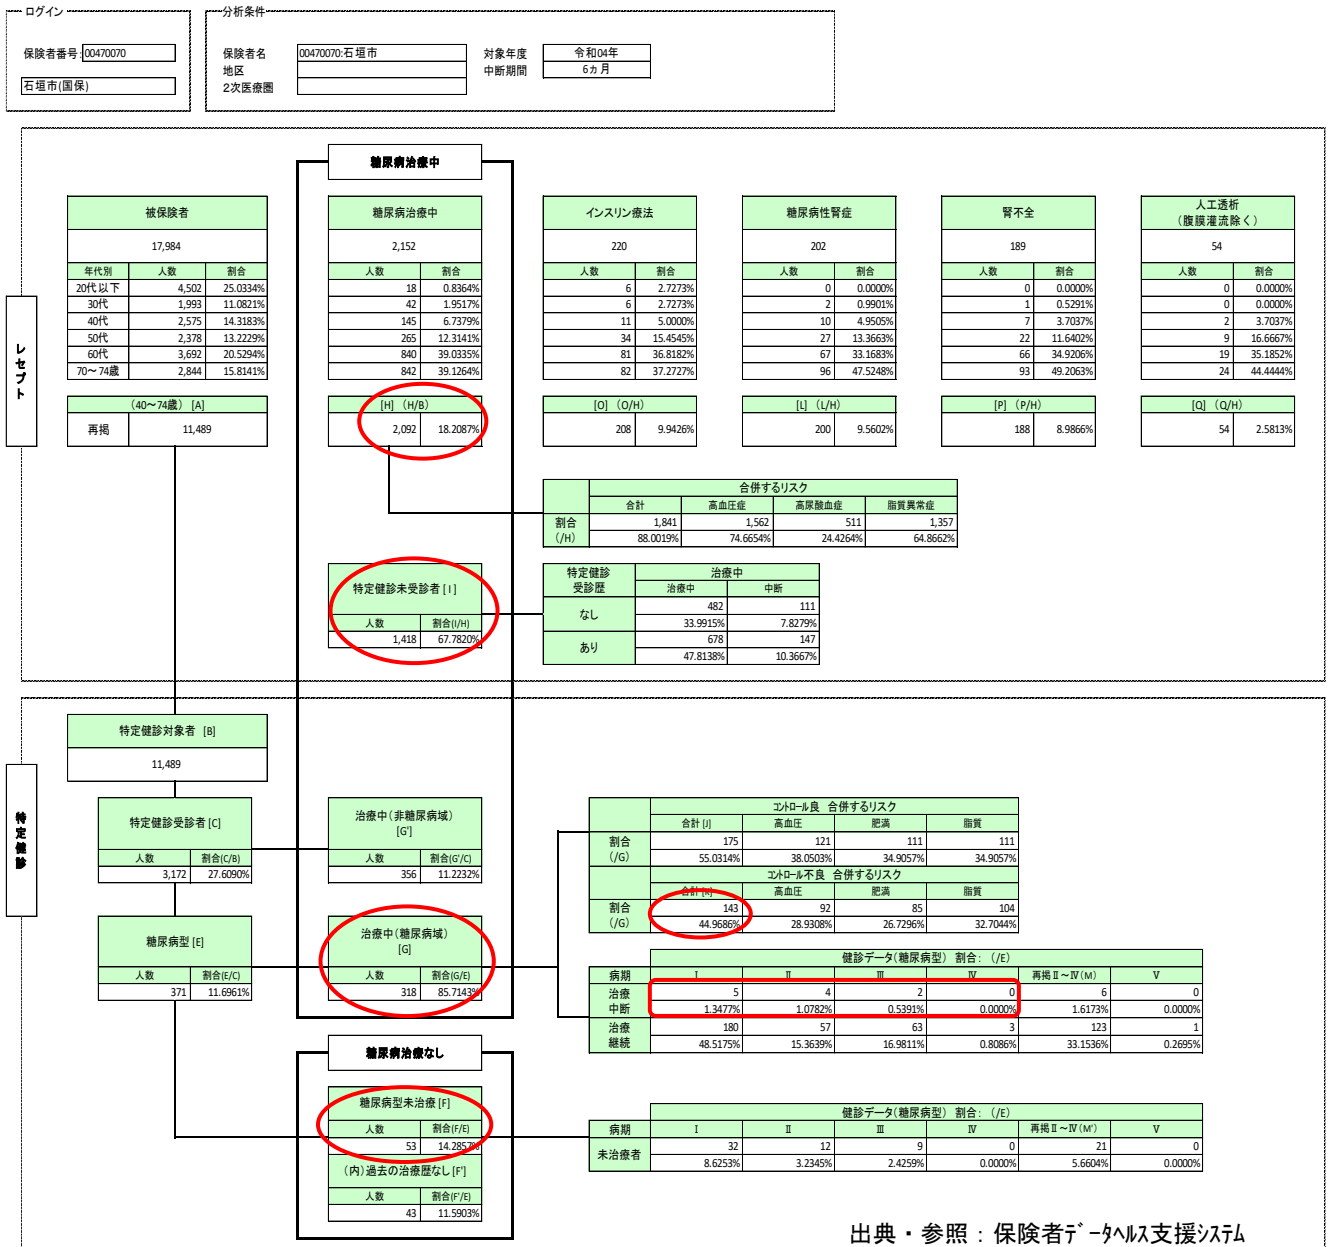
ログイン

保険者番号 00470070

石垣市(国保)

分析条件

保険者名 00470070:石垣市
地区
2次医療圏

対象年度 令和04年
中断期間 6カ月

糖尿病治療中

| 被保険者 | | |
|---|---|---|
| 17,984 | | |
| 年代別 | 人数 | 割合 |
| 20代以下 | 4,502 | 25.0334% |
| 30代 | 1,993 | 11.0821% |
| 40代 | 2,575 | 14.3183% |
| 50代 | 2,378 | 13.2229% |
| 60代 | 3,692 | 20.5294% |
| 70～74歳 | 2,844 | 15.8141% |

| 糖尿病治療中 | |
|---|---|
| 2,152 | |
| 人数 | 割合 |
| 18 | 0.8364% |
| 42 | 1.9517% |
| 145 | 6.7379% |
| 265 | 12.3141% |
| 840 | 39.0335% |
| 842 | 39.1264% |

| インスリン療法 | |
|---|---|
| 220 | |
| 人数 | 割合 |
| 6 | 2.7273% |
| 6 | 2.7273% |
| 11 | 5.0000% |
| 34 | 15.4545% |
| 81 | 36.8182% |
| 82 | 37.2727% |

| 糖尿病性腎症 | |
|---|---|
| 202 | |
| 人数 | 割合 |
| 0 | 0.0000% |
| 2 | 0.9901% |
| 10 | 4.9505% |
| 27 | 13.3663% |
| 67 | 33.1683% |
| 96 | 47.5248% |

| 腎不全 | |
|---|---|
| 189 | |
| 人数 | 割合 |
| 0 | 0.0000% |
| 1 | 0.5291% |
| 7 | 3.7037% |
| 22 | 11.6402% |
| 66 | 34.9206% |
| 93 | 49.2063% |

| 人工透析（腹膜灌流除く） | |
|---|---|
| 54 | |
| 人数 | 割合 |
| 0 | 0.0000% |
| 0 | 0.0000% |
| 2 | 3.7037% |
| 9 | 16.6667% |
| 19 | 35.1852% |
| 24 | 44.4444% |

レセプト

（40～74歳） [A]
再掲 11,489

[H] （H/B）
2,092 18.2087%

[O] （O/H）
208 9.9426%

[L] （L/H）
200 9.5602%

[P] （P/H）
188 8.9866%

[Q] （Q/H）
54 2.5813%

| | 合併するリスク | | | |
|---|---|---|---|---|
| | 合計 | 高血圧症 | 高尿酸血症 | 脂質異常症 |
| 割合 | 1,841 | 1,562 | 511 | 1,357 |
| （/H） | 88.0019% | 74.6654% | 24.4264% | 64.8662% |

特定健診未受診者 [I]
人数 割合(I/H)
1,418 67.7820%

| 特定健診受診歴 | 治療中 | 中断 |
|---|---|---|
| なし | 482 | 111 |
| | 33.9915% | 7.8279% |
| あり | 678 | 147 |
| | 47.8138% | 10.3667% |

特定健診

特定健診対象者 [B]
11,489

特定健診受診者 [C]
人数 割合(C/B)
3,172 27.6090%

治療中（非糖尿病域）[G']
人数 割合(G'/C)
356 11.2232%

糖尿病型 [E]
人数 割合(E/C)
371 11.6961%

治療中（糖尿病域）[G]
人数 割合(G/E)
318 85.7143%

| | コントロール良 合併するリスク | | | |
|---|---|---|---|---|
| | 合計 [J] | 高血圧 | 肥満 | 脂質 |
| 割合 | 175 | 121 | 111 | 111 |
| （/G） | 55.0314% | 38.0503% | 34.9057% | 34.9057% |

| | コントロール不良 合併するリスク | | | |
|---|---|---|---|---|
| | 合計 [K] | 高血圧 | 肥満 | 脂質 |
| 割合 | 143 | 92 | 85 | 104 |
| （/G） | 44.9686% | 28.9308% | 26.7296% | 32.7044% |

健診データ（糖尿病型） 割合：（/E）

| 病期 | Ⅰ | Ⅱ | Ⅲ | Ⅳ | 再掲Ⅱ～Ⅳ(M) | Ⅴ |
|---|---|---|---|---|---|---|
| 治療中断 | 5 | 4 | 2 | 0 | 6 | 0 |
| | 1.3477% | 1.0782% | 0.5391% | 0.0000% | 1.6173% | 0.0000% |
| 治療継続 | 180 | 57 | 63 | 3 | 123 | 1 |
| | 48.5175% | 15.3639% | 16.9811% | 0.8086% | 33.1536% | 0.2695% |

糖尿病治療なし

糖尿病型未治療 [F]
人数 割合(F/E)
53 14.2857%
（内）過去の治療歴なし [F']
人数 割合(F'/E)
43 11.5903%

健診データ（糖尿病型） 割合：（/E）

| 病期 | Ⅰ | Ⅱ | Ⅲ | Ⅳ | 再掲Ⅱ～Ⅳ(M') | Ⅴ |
|---|---|---|---|---|---|---|
| 未治療者 | 32 | 12 | 9 | 0 | 21 | 0 |
| | 8.6253% | 3.2345% | 2.4259% | 0.0000% | 5.6604% | 0.0000% |

出典・参照：保険者データヘルス支援システム